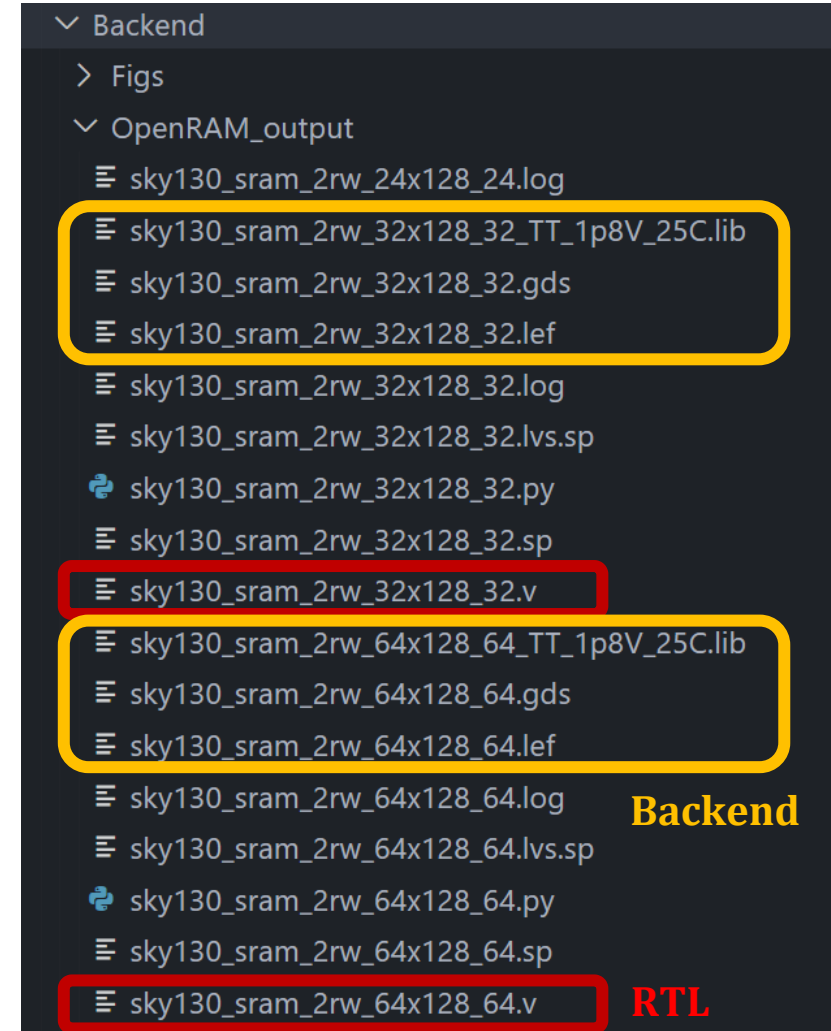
Backend
Figs
OpenRAM_output
sky130_sram_2rw_24x128_24.log
sky130_sram_2rw_32x128_32_TT_1p8V_25C.lib
sky130_sram_2rw_32x128_32.gds
sky130_sram_2rw_32x128_32.lef
sky130_sram_2rw_32x128_32.log
sky130_sram_2rw_32x128_32.lvs.sp
sky130_sram_2rw_32x128_32.py
sky130_sram_2rw_32x128_32.sp
sky130_sram_2rw_32x128_32.v
sky130_sram_2rw_64x128_64_TT_1p8V_25C.lib
sky130_sram_2rw_64x128_64.gds
sky130_sram_2rw_64x128_64.lef
sky130_sram_2rw_64x128_64.log
Backend
sky130_sram_2rw_64x128_64.lvs.sp
sky130_sram_2rw_64x128_64.py
sky130_sram_2rw_64x128_64.sp
sky130_sram_2rw_64x128_64.v
RTL